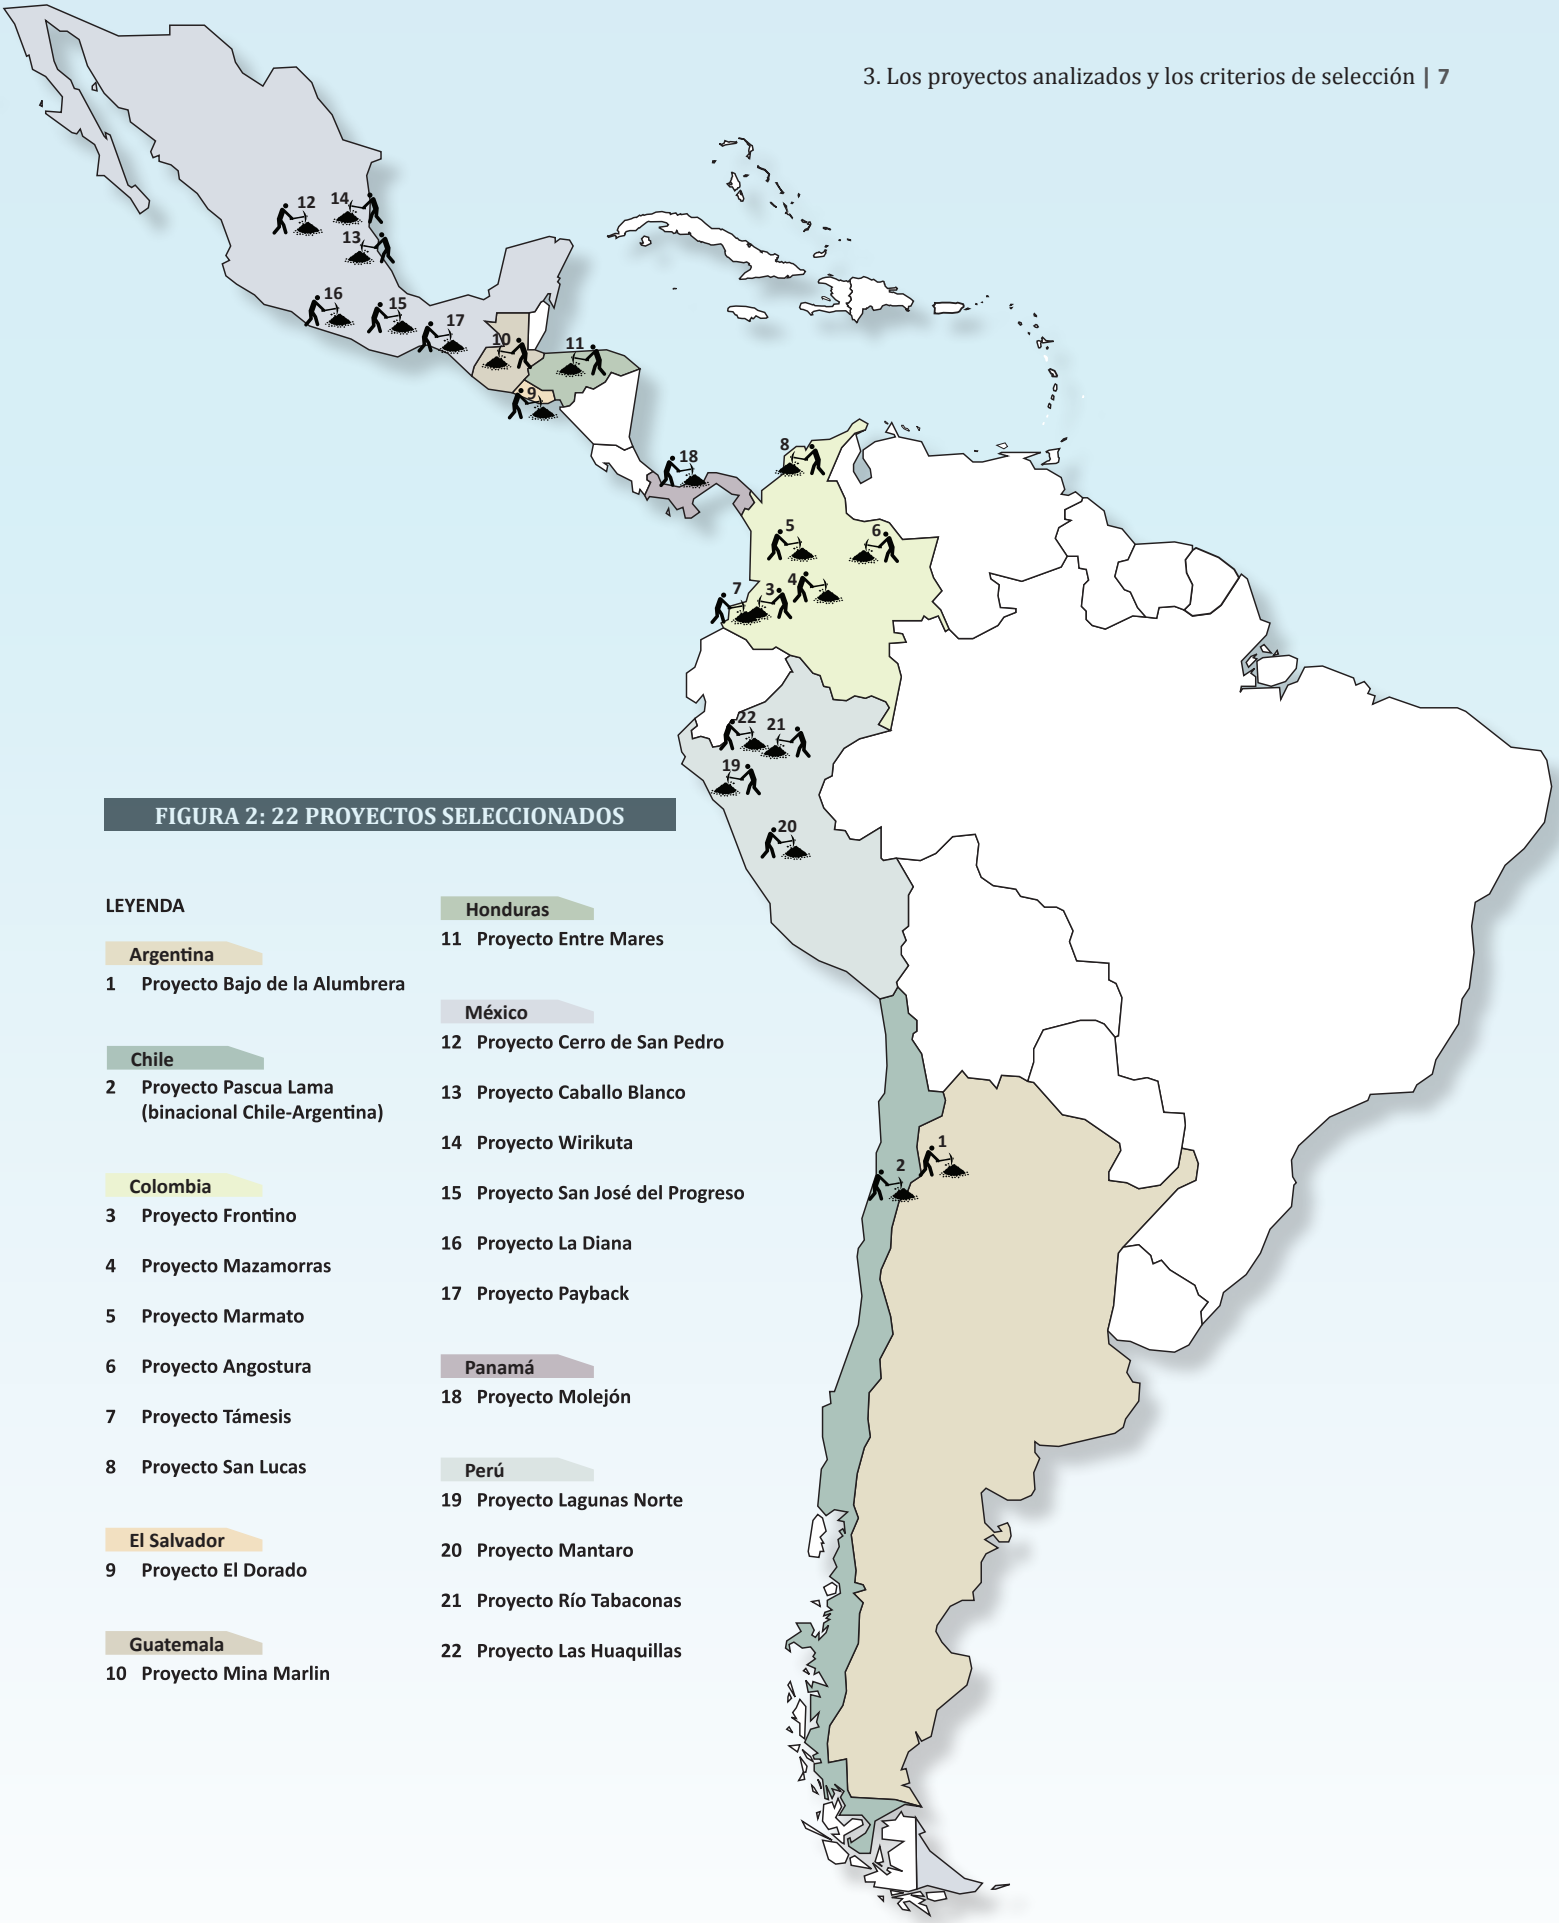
3. Los proyectos analizados y los criterios de selección | 7

12 14 13 16 15 17 10 11 9 18 8 5 6 7 3 4 22 21 19 20 1 2

FIGURA 2: 22 PROYECTOS SELECCIONADOS

LEYENDA

Argentina
1 Proyecto Bajo de la Alumbrera

Chile
2 Proyecto Pascua Lama (binacional Chile-Argentina)

Colombia
3 Proyecto Frontino
4 Proyecto Mazamorras
5 Proyecto Marmato
6 Proyecto Angostura
7 Proyecto Támesis
8 Proyecto San Lucas

El Salvador
9 Proyecto El Dorado

Guatemala
10 Proyecto Mina Marlin

Honduras
11 Proyecto Entre Mares

México
12 Proyecto Cerro de San Pedro
13 Proyecto Caballo Blanco
14 Proyecto Wirikuta
15 Proyecto San José del Progreso
16 Proyecto La Diana
17 Proyecto Payback

Panamá
18 Proyecto Molejón

Perú
19 Proyecto Lagunas Norte
20 Proyecto Mantaro
21 Proyecto Río Tabaconas
22 Proyecto Las Huaquillas